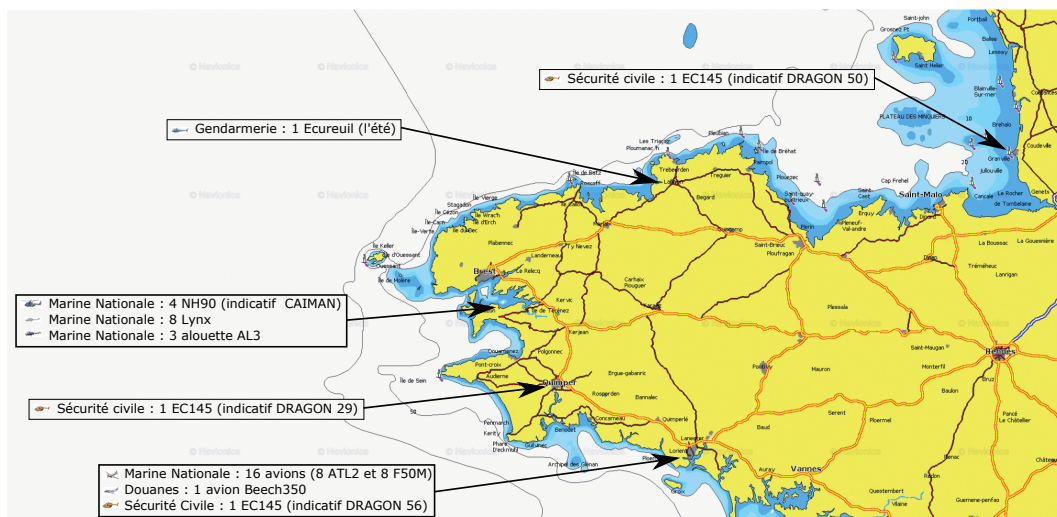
Sécurité civile : 1 EC145 (indicatif DRAGON 50)

Gendarmerie : 1 Ecureuil (l'été)

Marine Nationale : 4 NH90 (indicatif CAIMAN)
Marine Nationale : 8 Lynx
Marine Nationale : 3 alouette AL3

Sécurité civile : 1 EC145 (indicatif DRAGON 29)

Marine Nationale : 16 avions (8 ATL2 et 8 F50M)
Douanes : 1 avion Beech350
Sécurité Civile : 1 EC145 (indicatif DRAGON 56)

© Navionics

Saint-Malo
Brest
Quimper
Rennes
Vannes
Lorient
Granville
Lannion
Saint-Brieuc
Landerneau
Morlaix
Douarnenez
Quimperlé
Concarneau
Pontivy
Loudéac
Dinan
Jullouville
Cancale
Carhaix-Plouguer
Ploërmel
Plabennec
Île de Sein
Île Molène
Île d'Ouessant
Crozon
Audierne
Bénodet
Guingamp
Paimpol
Perros-Guirec
Erquy
Lamballe
Redon
Saint-Méen
Montfort
Josselin
Baud
Auray
Hennebont
Plouay
Pont-l'Abbé
Rosporden
Bannalec
Châteaulin
Le Relecq
Saint-Pol-de-Léon
Roscoff
Plouescat
Lesneven
Saint-Renan
Le Conquet
Camaret
Chausey
Saint-John
Portbail
Lessay
Coutainville
Bréhal
Coudeville
Le Rocher de Tombelaine
Genêts
La Gouesnière
Tréméheuc
Lanrigan
Mauron
Guer
Plélan
Bruz
Janzé
Guémené-penfao
Questembert
Muzillac
Saint-Maugan
Bécherel
Baulon
Pancé
Le Châtelier
Mordelles
Plouha
Tréguier
Binic
Sizun
Callac
Rostrenen
Gourin
Scaër